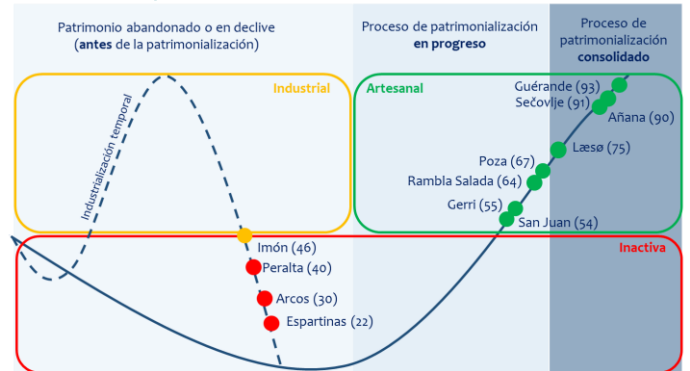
Patrimonio abandonado o en declive (**antes** de la patrimonialización)

Proceso de patrimonialización **en progreso**

Proceso de patrimonialización **consolidado**

Industrial

Industrialización temporal

Artesanal

Guérande (93)

Sečovlje (91)

Añana (90)

Læsø (75)

Poza (67)

Rambla Salada (64)

Gerri (55)

San Juan (54)

Imón (46)

Inactiva

Peralta (40)

Arcos (30)

Espartinas (22)